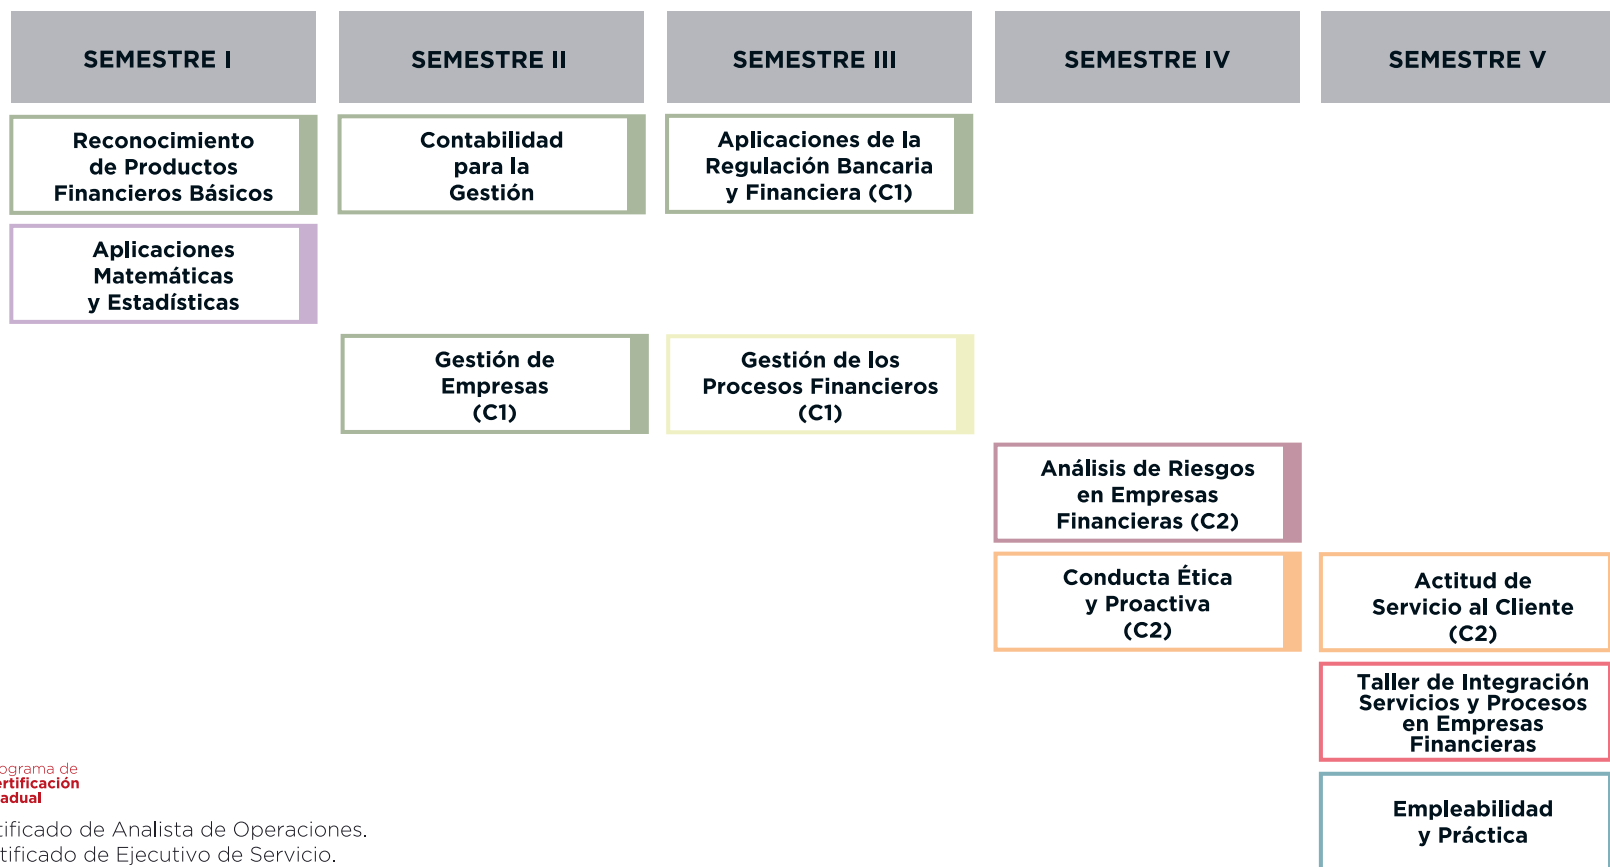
| SEMESTRE I | SEMESTRE II | SEMESTRE III | SEMESTRE IV | SEMESTRE V |
|---|---|---|---|---|
| Reconocimiento de Productos Financieros Básicos | Contabilidad para la Gestión | Aplicaciones de la Regulación Bancaria y Financiera (C1) | | |
| Aplicaciones Matemáticas y Estadísticas | | | | |
| | Gestión de Empresas (C1) | Gestión de los Procesos Financieros (C1) | | |
| | | | Análisis de Riesgos en Empresas Financieras (C2) | |
| | | | Conducta Ética y Proactiva (C2) | Actitud de Servicio al Cliente (C2) |
| | | | | Taller de Integración Servicios y Procesos en Empresas Financieras |
| | | | | Empleabilidad y Práctica |

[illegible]ograma de
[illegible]rtificación
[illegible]adual

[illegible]tificado de Analista de Operaciones.
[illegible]tificado de Ejecutivo de Servicio.